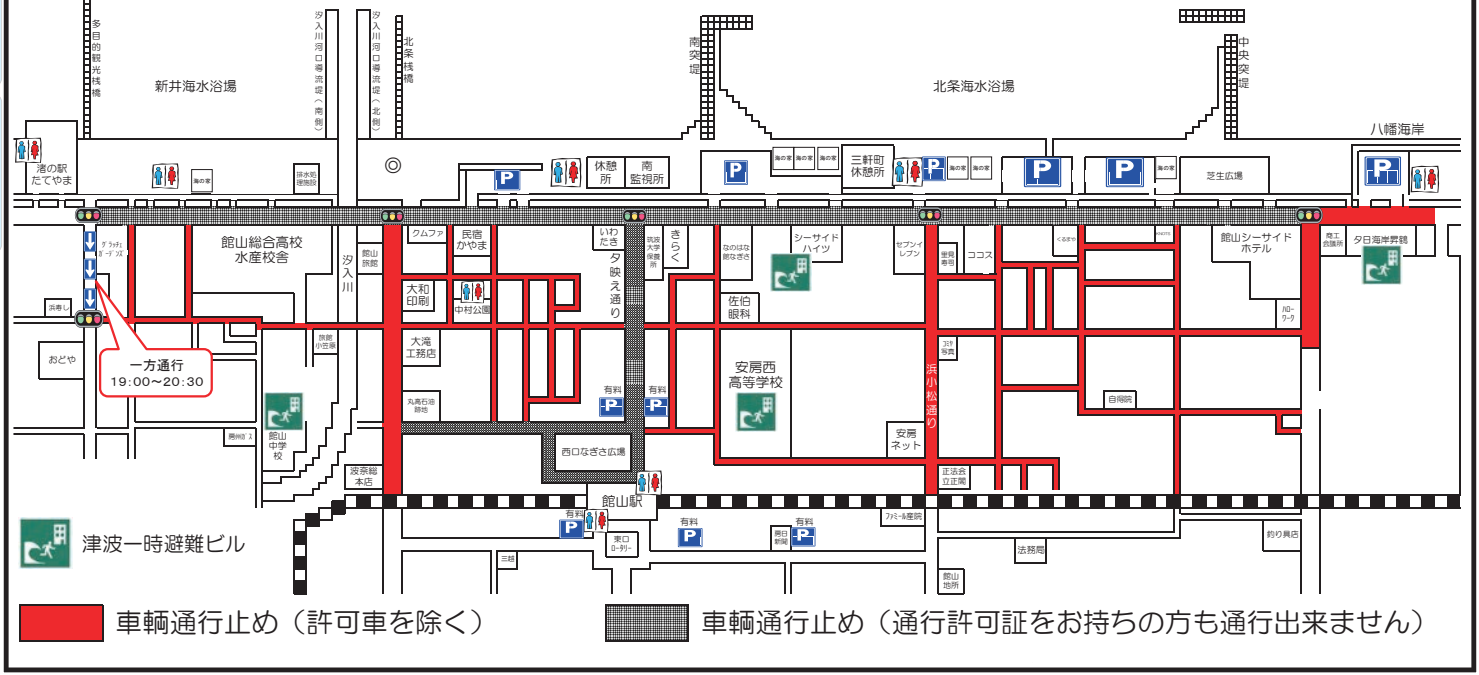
多目的観光桟橋
汐入川河口導流堤（南側）
汐入川河口導流堤（北側）
北条桟橋
南突堤
中央突堤
新井海水浴場
北条海水浴場
八幡海岸
渚の駅たてやま
海の家
排水処理施設
休憩所
南監視所
海の家
海の家
海の家
三軒町休憩所
海の家
海の家
海の家
芝生広場
館山総合高校水産校舎
汐入川
館山旅館
クムファ
民宿かやま
いわだき
夕映え通り
筑波大学保養所
きらく
なのはな館なぎさ
シーサイドハイツ
セブンイレブン
豊和寿司
ココス
くるまや
館山シーサイドホテル
商工会議所
夕日海岸昇鶴
グラッチェガーデンズ
浜寿し
大和印刷
中村公園
佐伯眼科
おどや
一方通行
19:00～20:30
旅館小豆亭
大滝工務店
有料
有料
安房西高等学校
浜小松通り
コミヤ写真
自明院
ハローワーク
丸高石油岡地
館山中学校
西口なぎさ広場
安房ネット
波奈緑本店
正法会立正閣
館山駅
有料
有料
ファミール座間
東口ロータリー
毎日新聞
三船
法務局
館山地所
釣り具店
津波一時避難ビル
車輌通行止め（許可車を除く）
車輌通行止め（通行許可証をお持ちの方も通行出来ません）